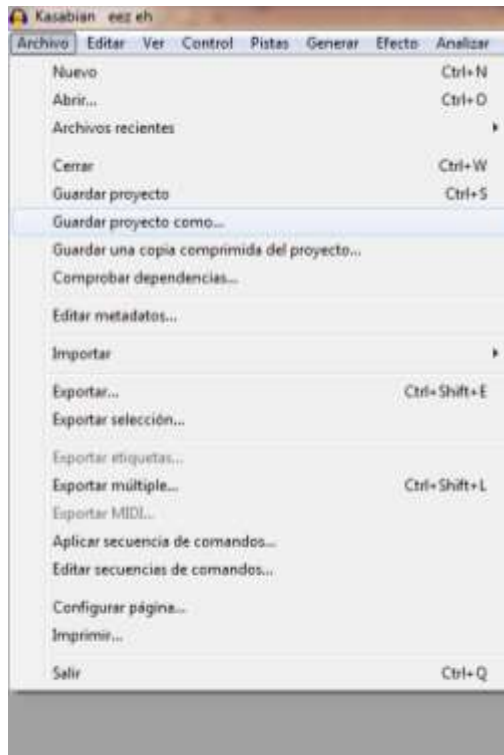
Kasabian eez eh

Archivo Editar Ver Control Pistas Generar Efecto Analizar

Nuevo Ctrl+N
Abrir... Ctrl+O
Archivos recientes

Cerrar Ctrl+W
Guardar proyecto Ctrl+S
Guardar proyecto como...
Guardar una copia comprimida del proyecto...
Comprobar dependencias...

Editar metadatos...

Importar

Exportar... Ctrl+Shift+E
Exportar selección...

Exportar etiquetas...
Exportar múltiple... Ctrl+Shift+L
Exportar MIDI...
Aplicar secuencia de comandos...
Editar secuencias de comandos...

Configurar página...
Imprimir...

Salir Ctrl+Q